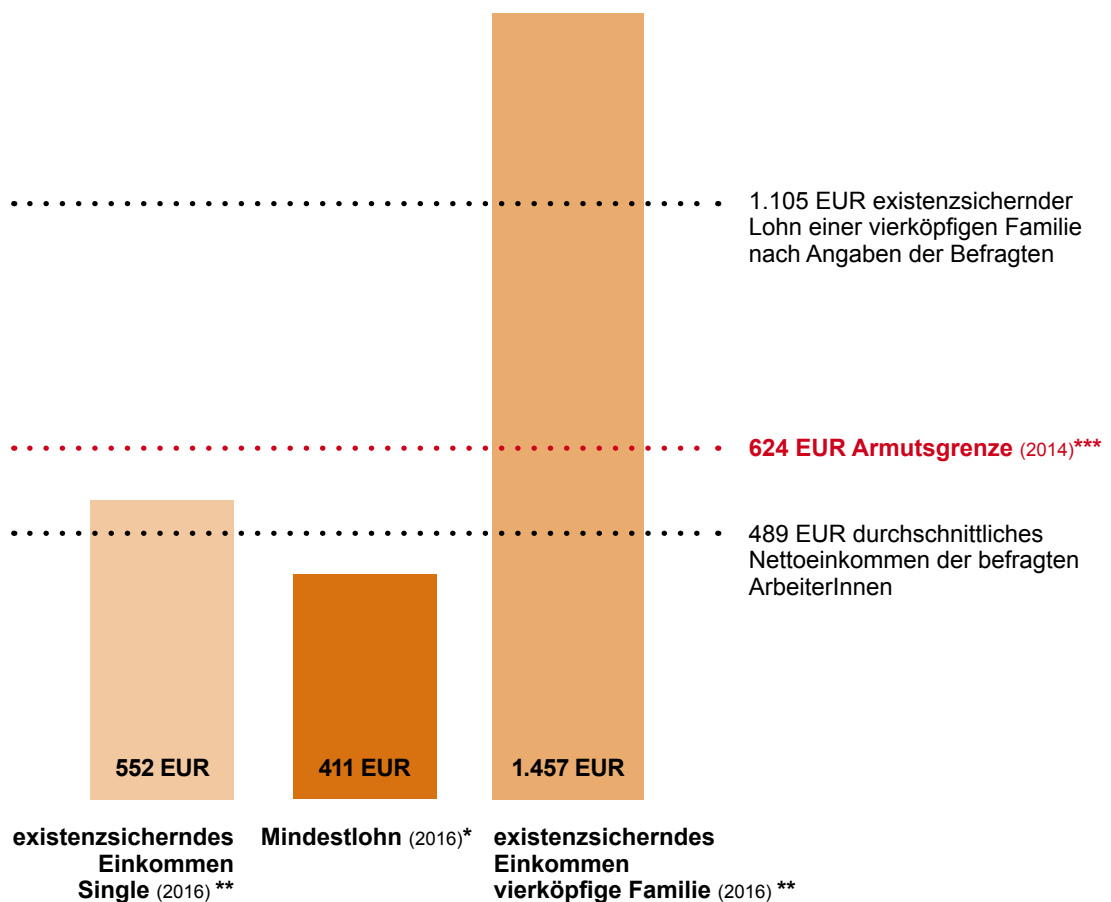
1.105 EUR existenzsichernder Lohn einer vierköpfigen Familie nach Angaben der Befragten

624 EUR Armutsgrenze (2014)***

489 EUR durchschnittliches Nettoeinkommen der befragten ArbeiterInnen

552 EUR

411 EUR

1.457 EUR

existenzsicherndes Einkommen Single (2016) **

Mindestlohn (2016)*

existenzsicherndes Einkommen vierköpfige Familie (2016) **